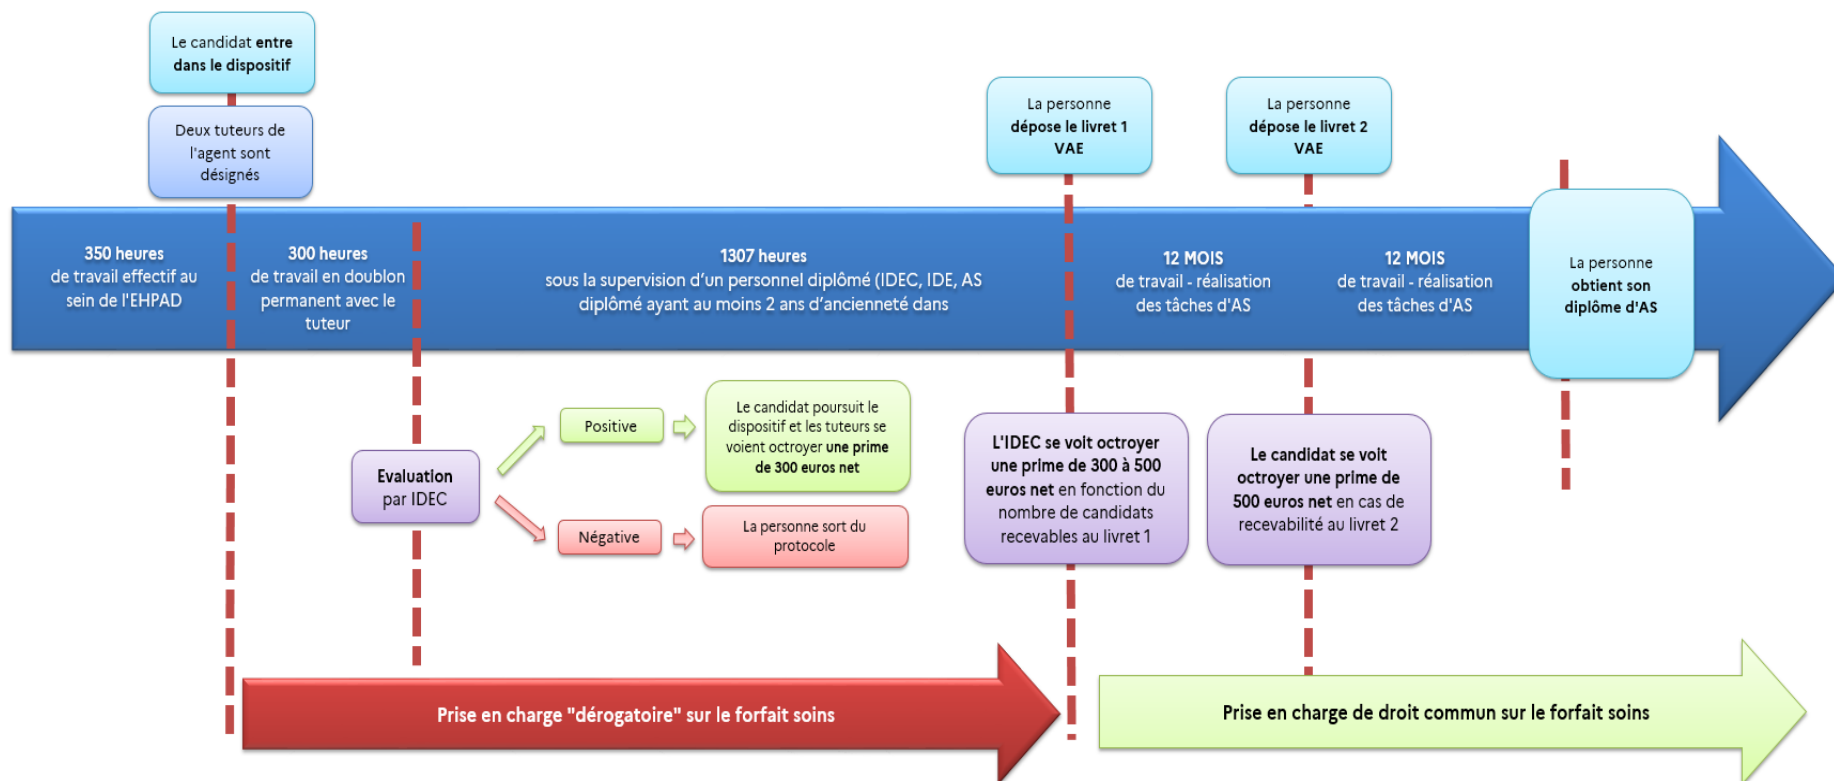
Le candidat entre dans le dispositif

Deux tuteurs de l'agent sont désignés

La personne dépose le livret 1 VAE

La personne dépose le livret 2 VAE

350 heures de travail effectif au sein de l'EHPAD

300 heures de travail en doublon permanent avec le tuteur

1307 heures sous la supervision d'un personnel diplômé (IDEC, IDE, AS diplômé ayant au moins 2 ans d'ancienneté dans

12 MOIS de travail - réalisation des tâches d'AS

12 MOIS de travail - réalisation des tâches d'AS

La personne obtient son diplôme d'AS

Evaluation par IDEC

Positive

Le candidat poursuit le dispositif et les tuteurs se voient octroyer une prime de 300 euros net

Négative

La personne sort du protocole

L'IDEC se voit octroyer une prime de 300 à 500 euros net en fonction du nombre de candidats recevables au livret 1

Le candidat se voit octroyer une prime de 500 euros net en cas de recevabilité au livret 2

Prise en charge "dérogatoire" sur le forfait soins

Prise en charge de droit commun sur le forfait soins